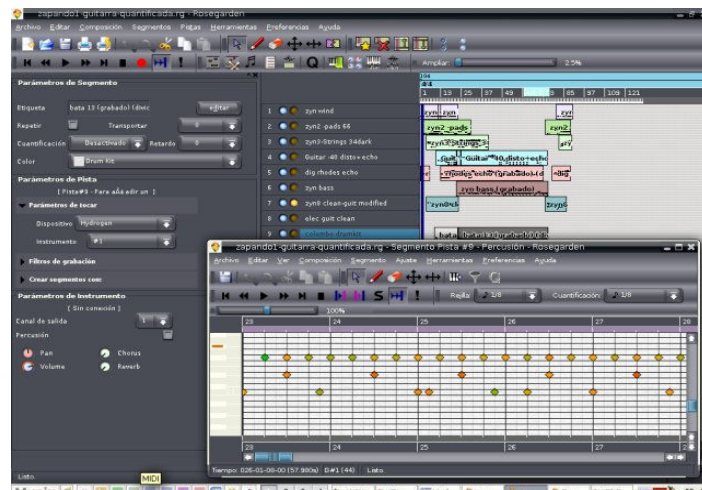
zapando1 guitarra quantificada.rg - Rosegarden

Archivo Editar Composición Segmentos Pistas Herramientas Preferencias Ayuda

Ampliar 2.5%

Parámetros de Segmento

Etiqueta bata 13 (grabado) (divic Editar

Repetir Transportar 0

Cuantificación Desactivado Retardo 0

Color Drum Kit

Parámetros de Pista

[ Pista#9 - Para añadir un ]

Parámetros de tocar

Dispositivo Hydrogen

Instrumento #1

Filtros de grabación

Crear segmentos con

Parámetros de Instrumento

[ Sin conexión ]

Canal de salida 1

Percusión

Pan Chorus

Volume Reverb

Listo.

MIDI

4/4

1 13 25 37 49 85 97 109 121

1 zyn wind
2 zyn2 pads 66
3 zyn3 Strings 34dark
4 Guitar 40 distorecho
5 dig rhodes echo
6 zyn bass
7 zyn9 clean-guit modified
8 elec guit clean
9 colombo drumkit

zyn zyn zyn
zyn2 pads zyn2
zyn3 Strings 3 zy
Guit Guitar 40 disto echo
rhodes echo (grabado) d dig
zyn bass (grabado)
zyn9cle zyn9
bata

zapando1 guitarra quantificada.rg - Segmento Pista #9 - Percusión - Rosegarden

Archivo Editar Ver Composición Segmento Ajuste Herramientas Preferencias Ayuda

Rejilla 1/8 Cuantificación: 1/8

100%

23 24 25 26 27 28

23 24 25 26 27 28

Tiempo: 026-01-00-00 (57.980s) D#1 (44) Listo.